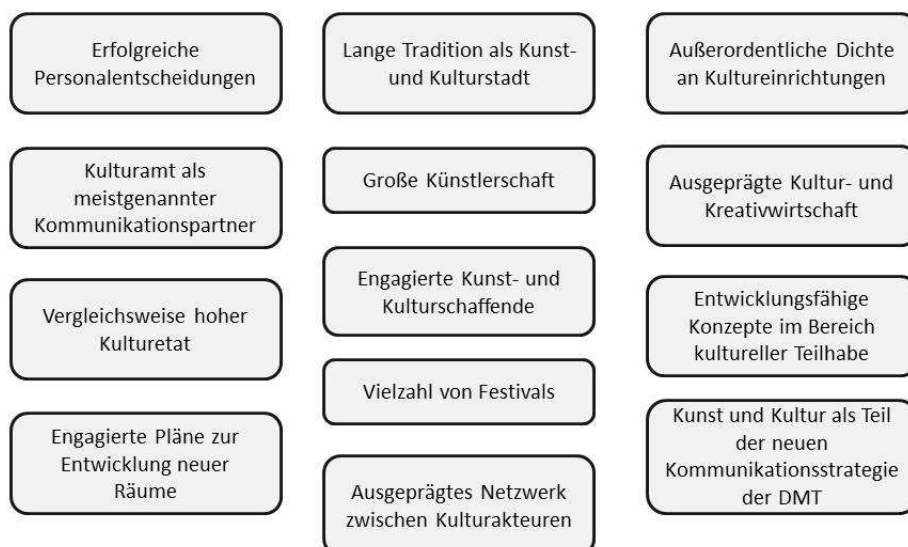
Erfolgreiche Personalentscheidungen

Kulturamt als meistgenannter Kommunikationspartner

Vergleichsweise hoher Kulturetat

Engagierte Pläne zur Entwicklung neuer Räume

Lange Tradition als Kunst- und Kulturstadt

Große Künstlerschaft

Engagierte Kunst- und Kulturschaffende

Vielzahl von Festivals

Ausgeprägtes Netzwerk zwischen Kulturakteuren

Außerordentliche Dichte an Kultureinrichtungen

Ausgeprägte Kultur- und Kreativwirtschaft

Entwicklungsfähige Konzepte im Bereich kultureller Teilhabe

Kunst und Kultur als Teil der neuen Kommunikationsstrategie der DMT